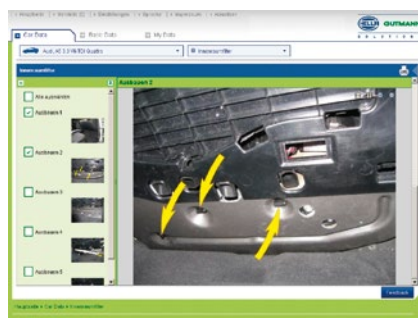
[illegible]

Car Data
Basic Data
My Data

Audi A8 3.0 TDI Quattro
Innenraumfilter

Innenraumfilter

Alle auswählen
Ausbauen 1
Ausbauen 2
Ausbauen 3
Ausbauen 4
Ausbauen 5

Ausbauen 2

Feedback

Hauptseite > Car Data > Innenraumfilter